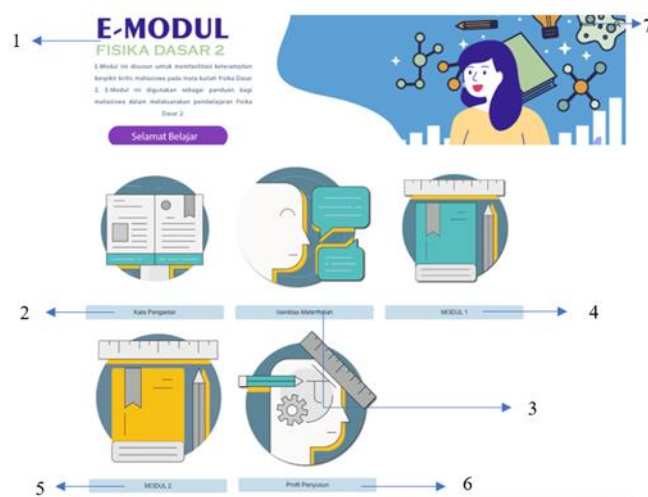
1

E-MODUL
FISIKA DASAR 2

E-Modul ini disusun untuk memfasilitasi keterampilan berpikir kritis mahasiswa pada mata kuliah Fisika Dasar 2. E-Modul ini digunakan sebagai panduan bagi mahasiswa dalam melaksanakan pembelajaran Fisika Dasar 2.

Selamat Belajar

7

2

Kata Pengantar

Identitas Materi/Kajian

MODUL 1

4

3

5

MODUL 2

Profil Penyusun

6